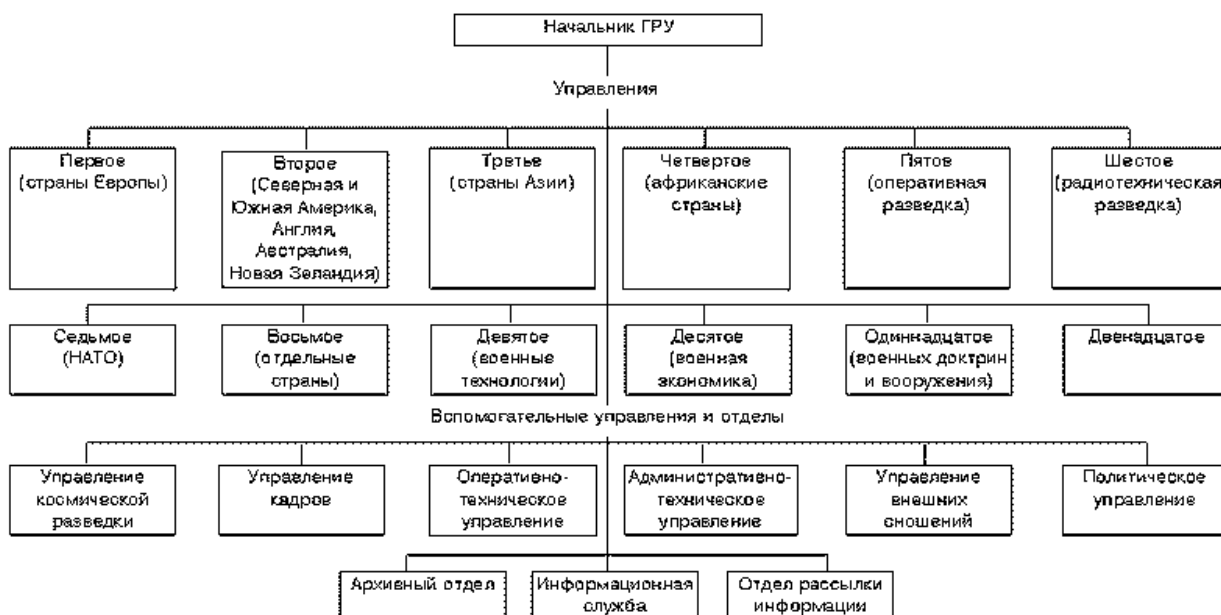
Начальник ГРУ

Управления

Первое (страны Европы)

Второе (Северная и Южная Америка, Англия, Австралия, Новая Зеландия)

Третье (страны Азии)

Четвертое (африканские страны)

Пятое (оперативная разведка)

Шестое (радиотехническая разведка)

Седьмое (НАТО)

Восьмое (отдельные страны)

Девятое (военные технологии)

Десятое (военная экономика)

Одиннадцатое (военных доктрин и вооружения)

Двенадцатое

Вспомогательные управления и отделы

Управление космической разведки

Управление кадров

Оперативно-техническое управление

Административно-техническое управление

Управление внешних сношений

Политическое управление

Архивный отдел

Информационная служба

Отдел рассылки информации